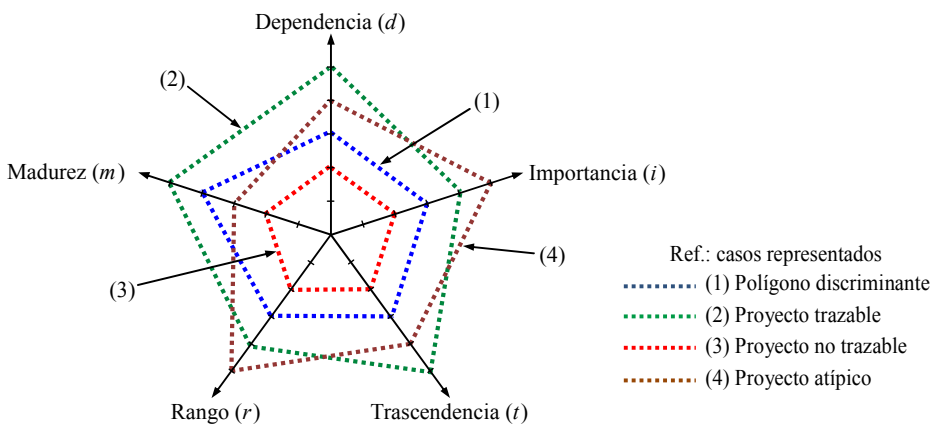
Dependencia ($d$)

(2)

(1)

Madurez ($m$)

Importancia ($i$)

(4)

(3)

Ref.: casos representados

(1) Polígono discriminante

(2) Proyecto trazable

(3) Proyecto no trazable

(4) Proyecto atípico

Rango ($r$)

Trascendencia ($t$)